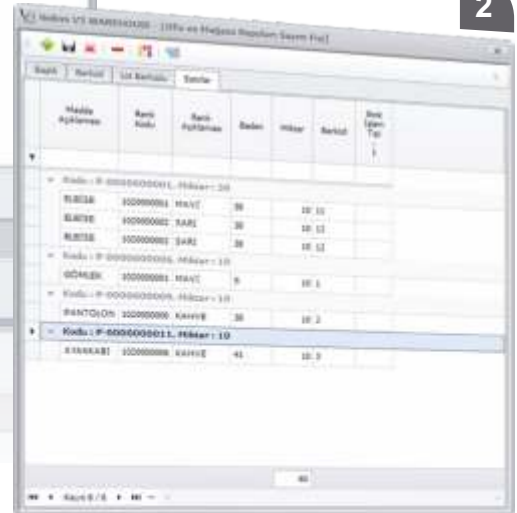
2

Nebim V3 WAREHOUSE - [Ofis ve Mağaza Depoları Sayım Fişi]

Başlık | Barkod | Ust Barkodu | Satırlar

| Madde Açıklaması | Renk Kodu | Renk Açıklaması | Beden | Miktar | Barkod | Beli İşlem Tipi |
|---|---|---|---|---|---|---|
| Kodu : P-0000000001, Miktar : 10 | | | | | | |
| ELBİSE | 100000001 | MAVİ | 38 | 10 | 11 | |
| ELBİSE | 100000002 | SARI | 38 | 10 | 12 | |
| ELBİSE | 100000002 | SARI | 38 | 10 | 12 | |
| Kodu : P-0000000005, Miktar : 10 | | | | | | |
| GÖMLEK | 100000001 | MAVİ | S | 10 | 1 | |
| Kodu : P-0000000010, Miktar : 10 | | | | | | |
| PANTOLON | 100000006 | KAHVE | 38 | 10 | 2 | |
| Kodu : P-0000000011, Miktar : 10 | | | | | | |
| AYAKKABI | 100000006 | KAHVE | 41 | 10 | 3 | |

40

Kayıt 6 / 6